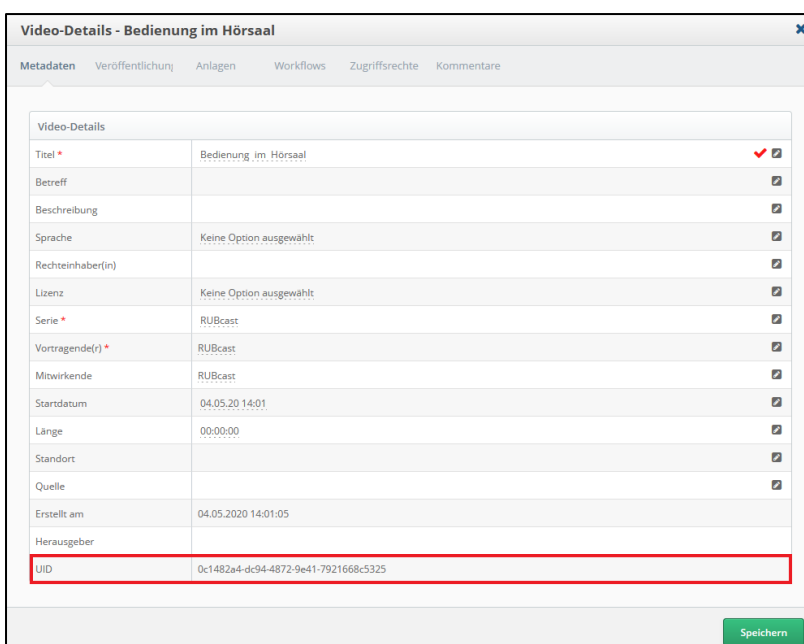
Video-Details - Bedienung im Hörsaal

Metadaten Veröffentlichun Anlagen Workflows Zugriffsrechte Kommentare

Video-Details

| | |
|---|---|
| Titel * | Bedienung im Hörsaal |
| Betreff | |
| Beschreibung | |
| Sprache | Keine Option ausgewählt |
| Rechteinhaber(in) | |
| Lizenz | Keine Option ausgewählt |
| Serie * | RUBcast |
| Vortragende(r) * | RUBcast |
| Mitwirkende | RUBcast |
| Startdatum | 04.05.20 14:01 |
| Länge | 00:00:00 |
| Standort | |
| Quelle | |
| Erstellt am | 04.05.2020 14:01:05 |
| Herausgeber | |
| UID | 0c1482a4-dc94-4872-9e41-7921668c5325 |

Speichern